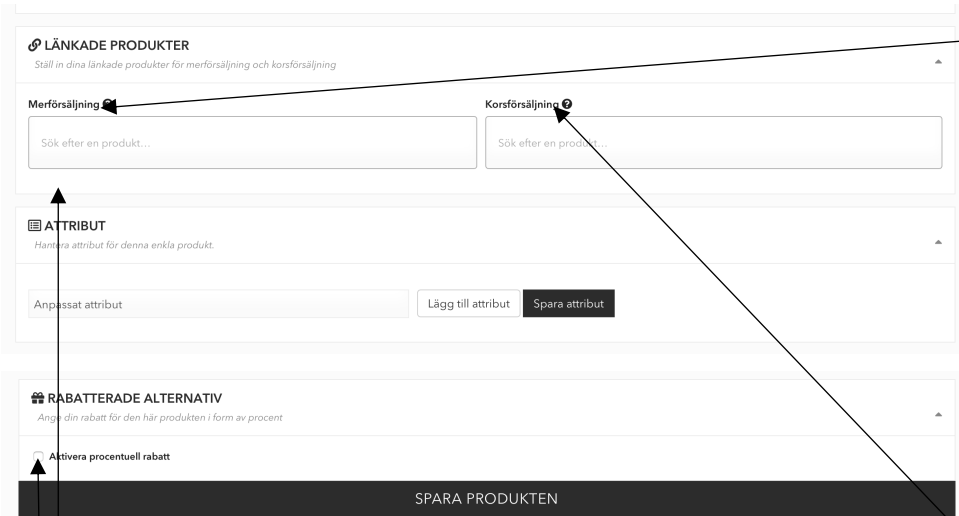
LÄNKADE PRODUKTER
Ställ in dina länkade produkter för merförsäljning och korsförsäljning

Merförsäljning
Sök efter en produkt...

Korsförsäljning
Sök efter en produkt...

ATTRIBUT
Hantera attribut för denna enkla produkt.

Anpassat attribut
Lägg till attribut
Spara attribut

RABATTERADE ALTERNATIV
Ange din rabatt för den här produkten i form av procent

Aktivera procentuell rabatt

SPARA PRODUKTEN